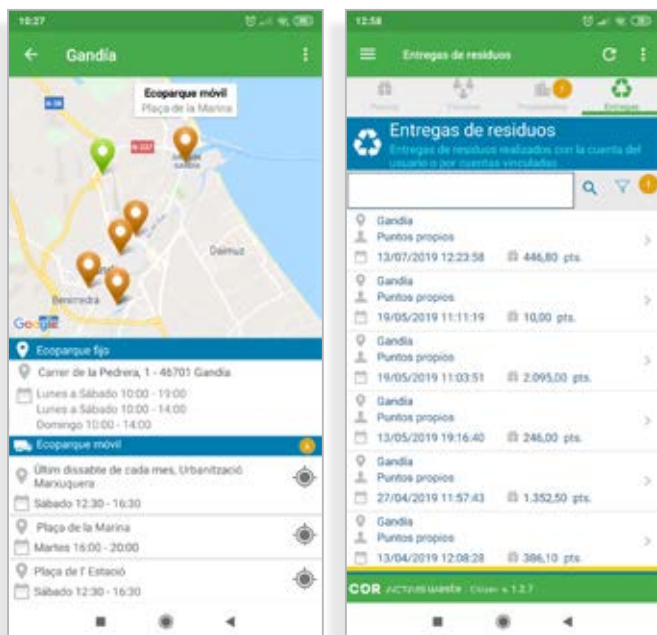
10:27

Gandía

Ecoparque móvil
Plaça de la Marina

Daimuz

Beniredrà

Google

Ecoparque fijo

Carrer de la Pedrera, 1 - 46701 Gandía

Lunes a Sábado 10:00 - 19:00
Lunes a Sábado 10:00 - 14:00
Domingo 10:00 - 14:00

Ecoparque móvil

Últim dissabte de cada mes, Urbanització Marxuquera
Sábado 12:30 - 16:30

Plaça de la Marina
Martes 16:00 - 20:00

Plaça de l' Estació
Sábado 12:30 - 16:30

12:58

Entregas de residuos

Entregas

Entregas de residuos
Entregas de residuos realizados con la cuenta del usuario o por cuentas vinculadas

Gandia
Puntos propios
13/07/2019 12:23:58 446,80 pts.

Gandia
Puntos propios
19/05/2019 11:11:19 10,00 pts.

Gandia
Puntos propios
19/05/2019 11:03:51 2.095,00 pts.

Gandia
Puntos propios
13/05/2019 19:16:40 246,00 pts.

Gandia
Puntos propios
27/04/2019 11:57:43 1.352,50 pts.

Gandia
Puntos propios
13/04/2019 12:08:28 386,10 pts.

COR ACTIVEWASTE Citizen v.1.2.7